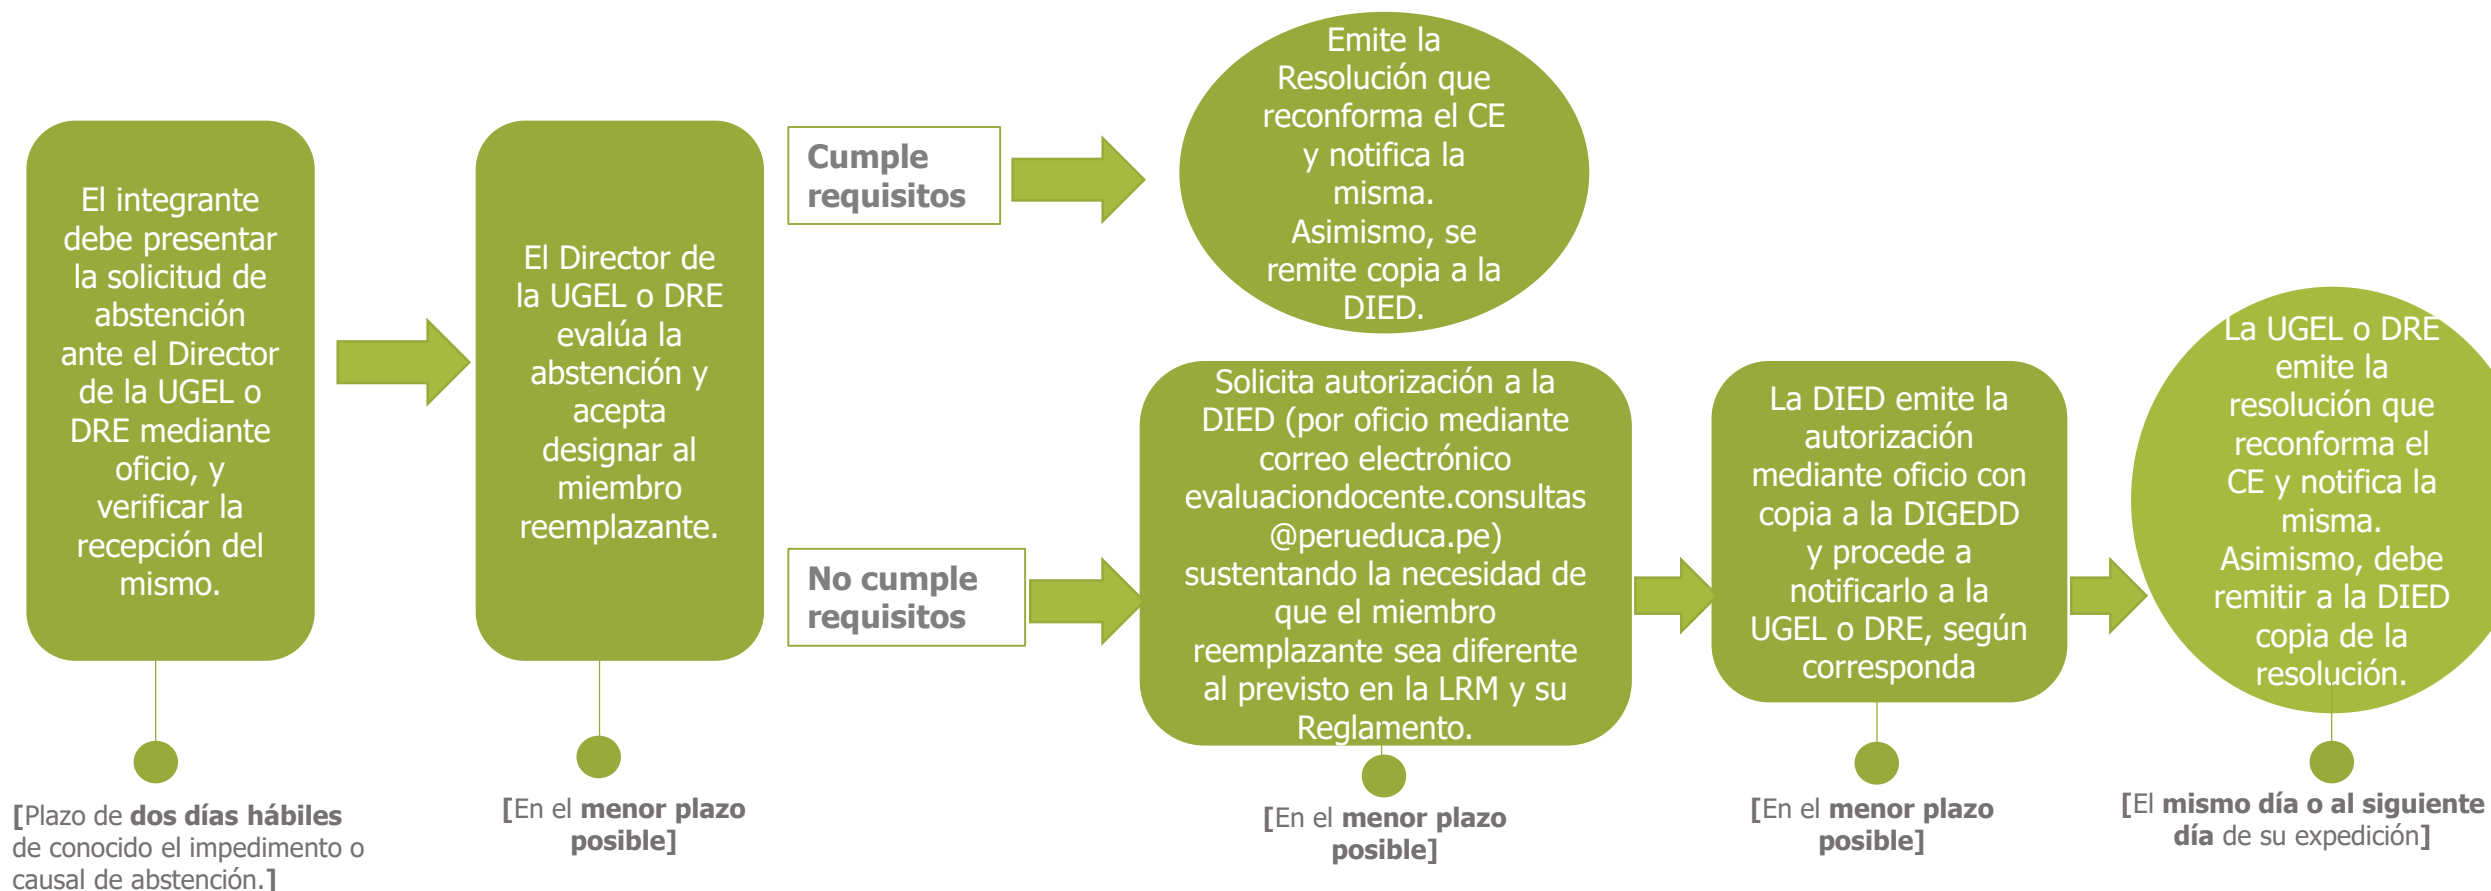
El integrante debe presentar la solicitud de abstención ante el Director de la UGEL o DRE mediante oficio, y verificar la recepción del mismo.

[Plazo de **dos días hábiles** de conocido el impedimento o causal de abstención.]

El Director de la UGEL o DRE evalúa la abstención y acepta designar al miembro reemplazante.

[En el **menor plazo posible**]

**Cumple requisitos**

Emite la Resolución que reconforma el CE y notifica la misma. Asimismo, se remite copia a la DIED.

**No cumple requisitos**

Solicita autorización a la DIED (por oficio mediante correo electrónico evaluaciondocente.consultas @perueduca.pe) sustentando la necesidad de que el miembro reemplazante sea diferente al previsto en la LRM y su Reglamento.

[En el **menor plazo posible**]

La DIED emite la autorización mediante oficio con copia a la DIGEDD y procede a notificarlo a la UGEL o DRE, según corresponda

[En el **menor plazo posible**]

La UGEL o DRE emite la resolución que reconforma el CE y notifica la misma. Asimismo, debe remitir a la DIED copia de la resolución.

[El **mismo día o al siguiente día** de su expedición]